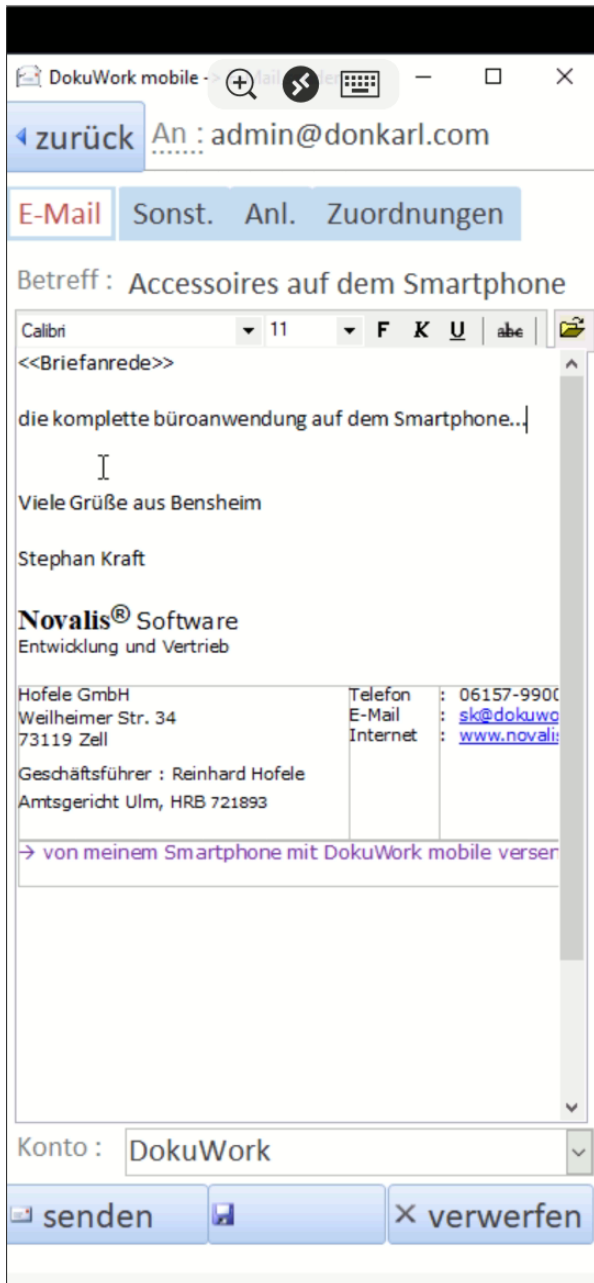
DokuWork mobile - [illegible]

◂zurück An : admin@donkarl.com

E-Mail Sonst. Anl. Zuordnungen

Betreff : Accessoires auf dem Smartphone

Calibri 11 F K U abc

<<Briefanrede>>

die komplette büroanwendung auf dem Smartphone...

Viele Grüße aus Bensheim

Stephan Kraft

Novalis® Software
Entwicklung und Vertrieb

| Hofele GmbH<br>Weilheimer Str. 34<br>73119 Zell<br>Geschäftsführer : Reinhard Hofele<br>Amtsgericht Ulm, HRB 721893 | Telefon<br>E-Mail<br>Internet | : 06157-9900<br>: sk@dokuwo<br>: www.novalis |
|---|---|---|

→ von meinem Smartphone mit DokuWork mobile verser

Konto : DokuWork

senden ✕ verwerfen